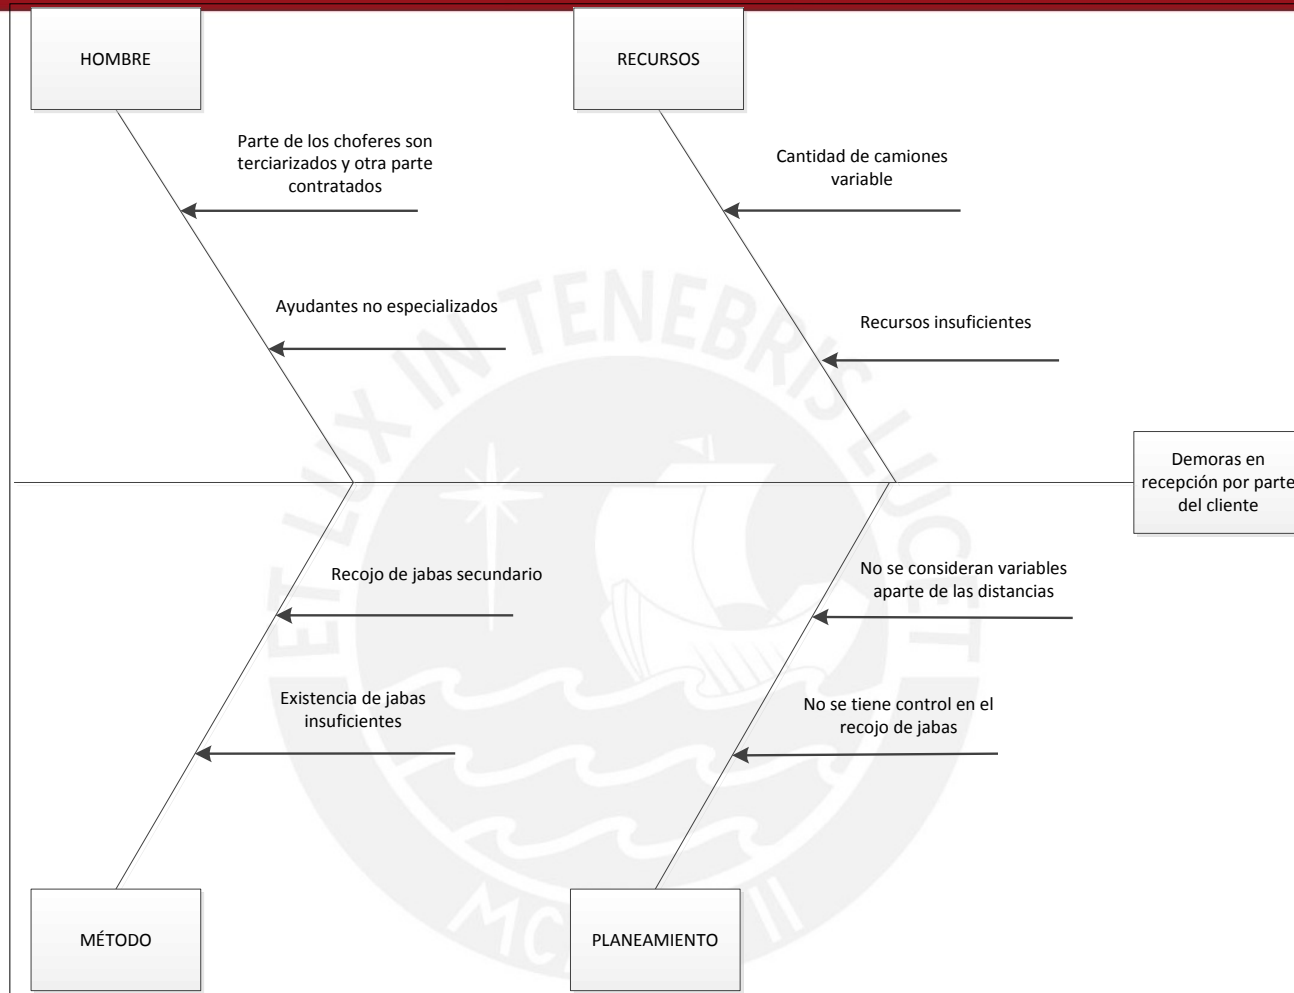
HOMBRE

RECURSOS

Parte de los choferes son terciarizados y otra parte contratados

Cantidad de camiones variable

Ayudantes no especializados

Recursos insuficientes

ET LUX IN TENEBRIS LUCET

Demoras en recepción por parte del cliente

Recojo de jabas secundario

No se consideran variables aparte de las distancias

Existencia de jabas insuficientes

No se tiene control en el recojo de jabas

MC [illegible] II

MÉTODO

PLANEAMIENTO